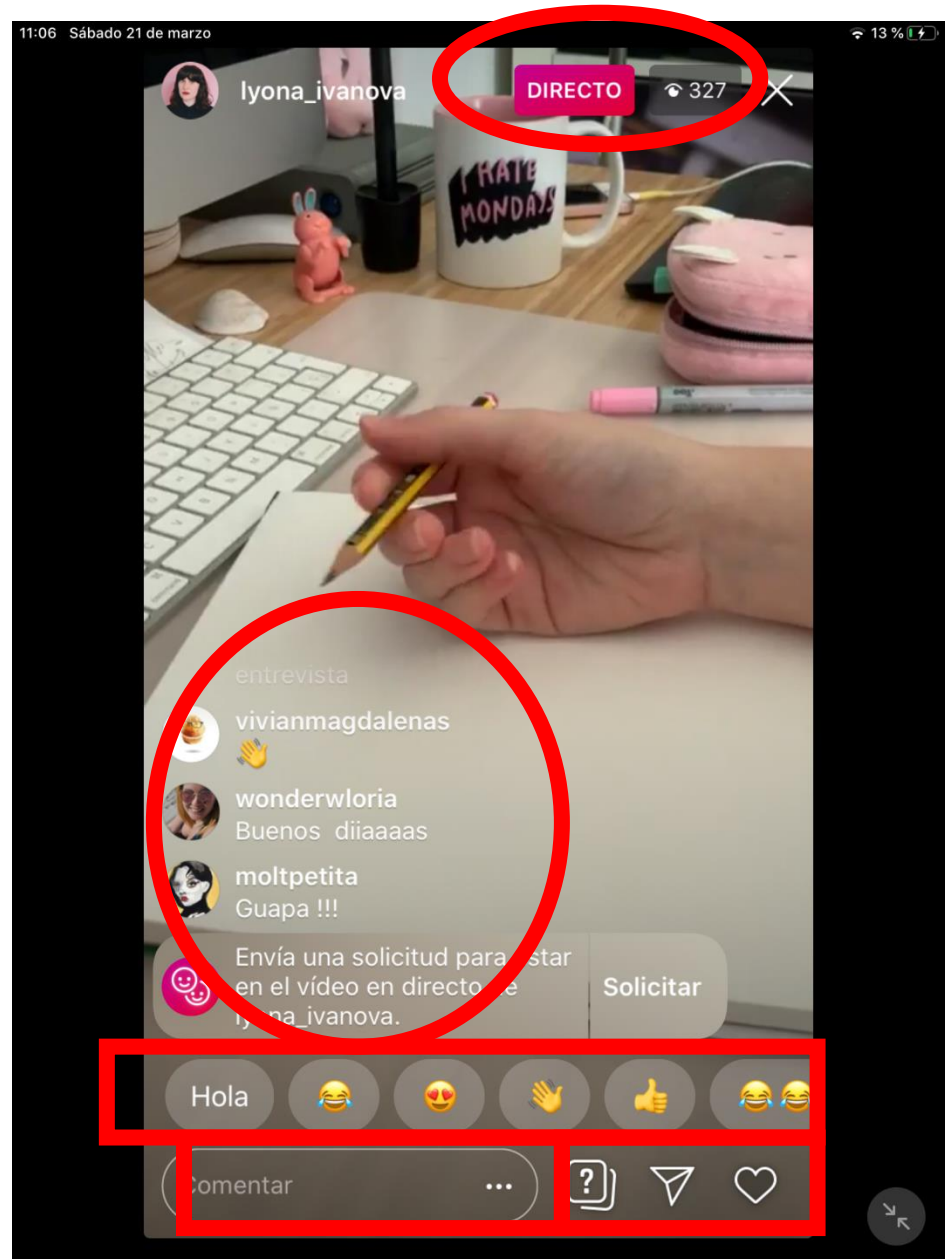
11:06 Sábado 21 de marzo

13 %

lyona_ivanova

DIRECTO

327

I HATE MONDAYS

entrevista

vivianmagdalenas
👋

wonderwloria
Buenos diiaaaas

moltpetita
Guapa !!!

Envía una solicitud para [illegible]star en el vídeo en directo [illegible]e lyona_ivanova.

Solicitar

Hola 😂 😍 👋 👍 😂😂

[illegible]omentar ...